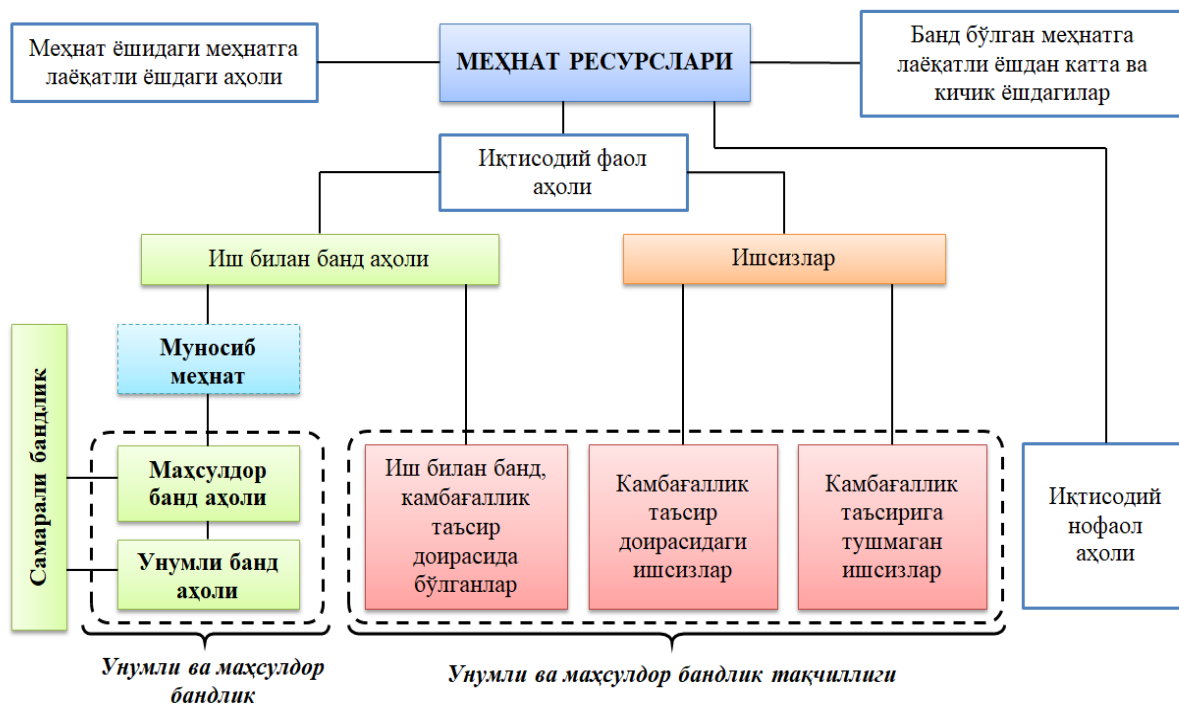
Меҳнат ёшидаги меҳнатга лаёқатли ёшдаги аҳоли

МЕҲНАТ РЕСУРСЛАРИ

Банд бўлган меҳнатга лаёқатли ёшдан катта ва кичик ёшдагилар

Иқтисодий фаол аҳоли

Иш билан банд аҳоли

Ишсизлар

Самарали бандлик

Муносиб меҳнат

Маҳсулдор банд аҳоли

Унумли банд аҳоли

Иш билан банд, камбағаллик таъсир доирасида бўлганлар

Камбағаллик таъсир доирасидаги ишсизлар

Камбағаллик таъсирига тушмаган ишсизлар

Иқтисодий нофаол аҳоли

Унумли ва маҳсулдор бандлик

Унумли ва маҳсулдор бандлик тақчиллиги